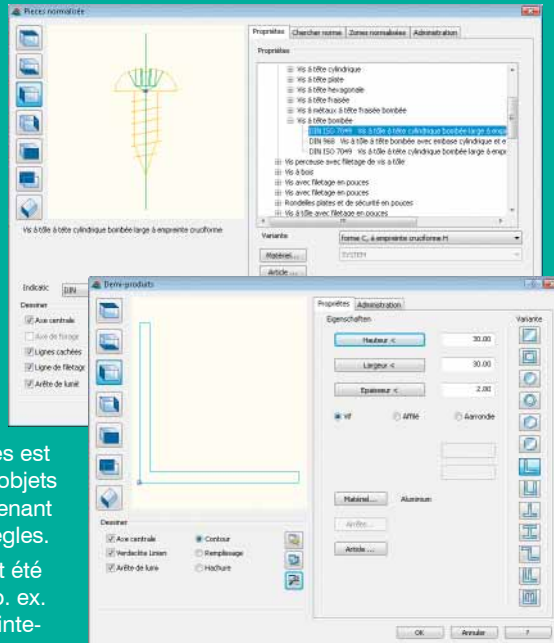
Pieces normalisée

Propriétés | Chercher norme | Zones normalisées | Administration

Propriétés

Vis à tête cylindrique
Vis à tête plate
Vis à tête hexagonale
Vis à tête fraisée
Vis à métaux à tête fraisée bombée
Vis à tête bombée
DIN ISO 7049 Vis à tôle à tête cylindrique bombée large à empr
DIN 968 Vis à tôle à tête bombée avec embase cylindrique et e
DIN ISO 7049 Vis à tôle à tête cylindrique bombée large à empr
Vis perceuse avec filetage de vis à tôle
Vis à bois
Vis avec filetage en pouces
Vis avec filetage en pouces
Rondelles plates et de sécurité en pouces
Vis à tôle avec filetage en pouces

Vis à tôle à tête cylindrique bombée large à empreinte cruciforme

Variante
forme C, à empreinte cruciforme H

Matériel...
SYSTEM

Article...

Indicatif: DIN

Dessiner
Axe centrale
Axe de forage
Lignes cachées
Ligne de filetage
Arête de lumi

Demi-produits

Propriétés | Administration

Eigenschaften

Variante

Hauteur < 30.00
Largeur < 30.00
Epaisseur < 2.00

Vif
Affilé
Arrondie

Matériel... Aluminium

Arêtes...

Article...

Dessiner
Axe centrale
Verdeckte Linien
Arête de lumi
Contour
Remplissage
Hachure

OK | Annuler | ?

es est
objets
enant
egles.

t été
o. ex.
inte-